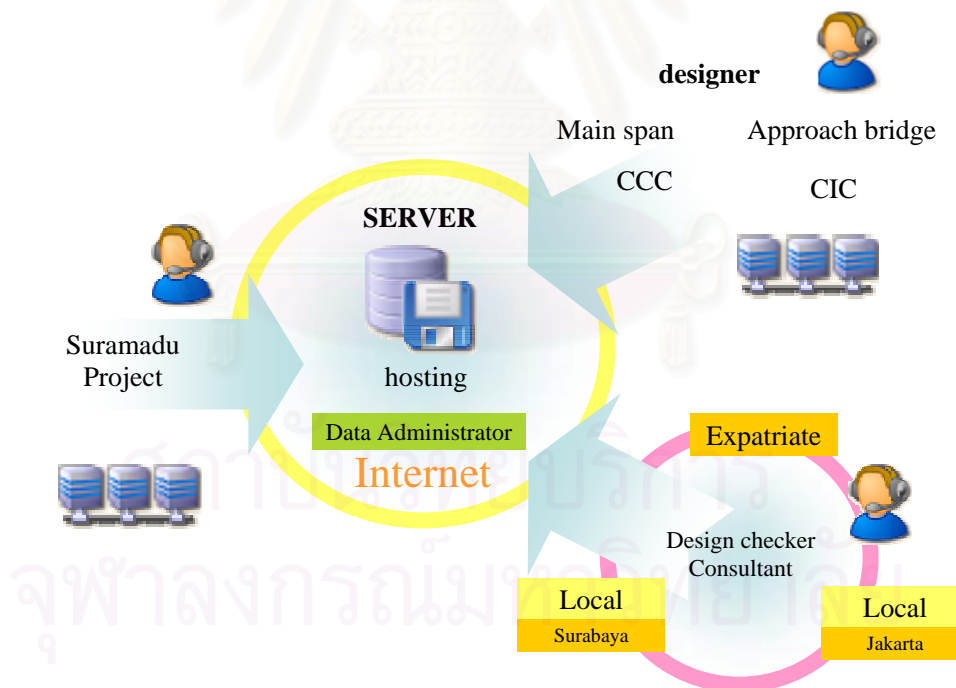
designer

Main span

Approach bridge

CCC

CIC

SERVER

Suramadu Project

hosting

Data Administrator

Internet

Expatriate

Design checker Consultant

Local

Surabaya

Local

Jakarta

ศูนย์วิทยทรัพยากร
จุฬาลงกรณ์มหาวิทยาลัย